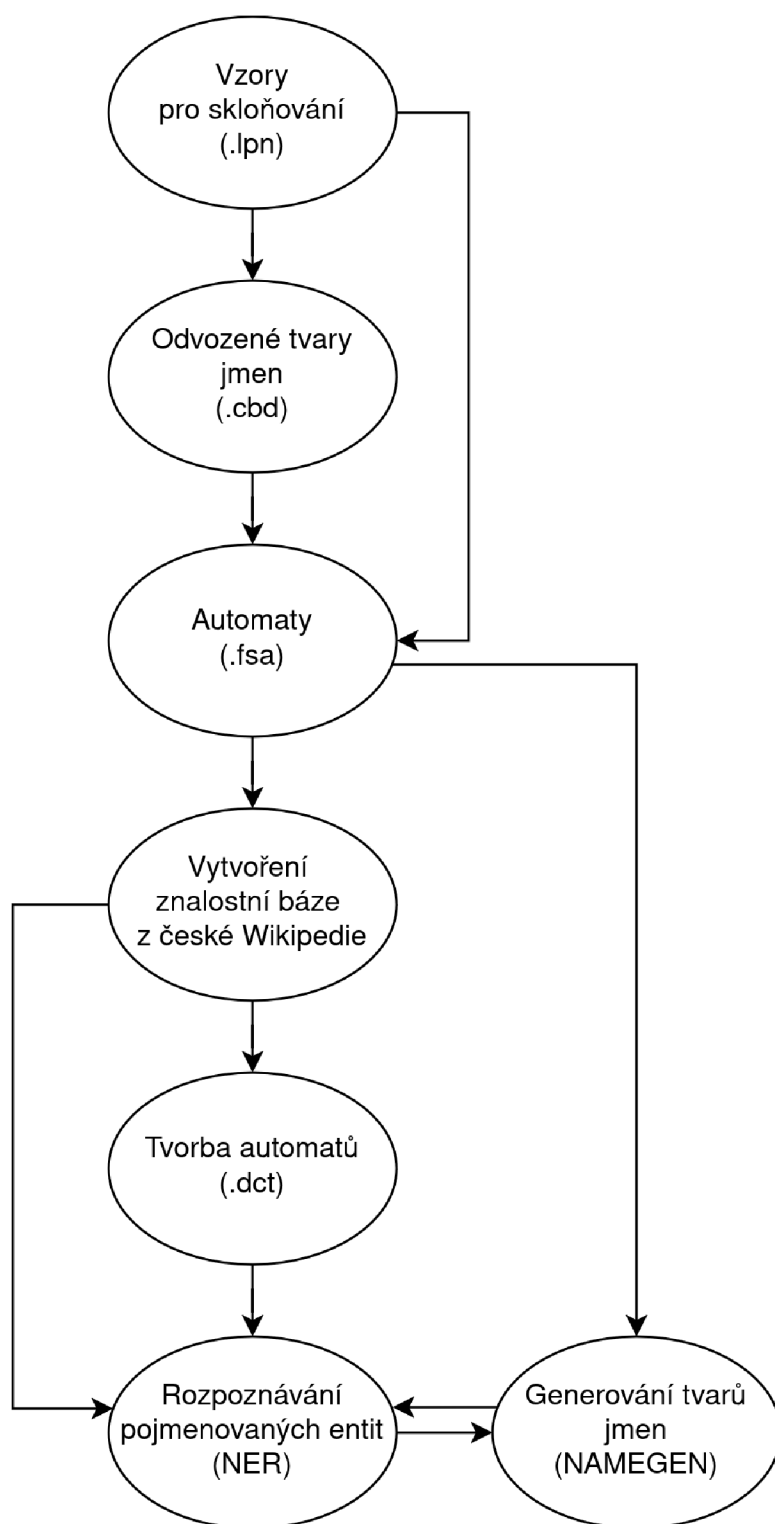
Vzory
pro skloňování
(.lpn)

Odvozené tvary
jmen
(.cbd)

Automaty
(.fsa)

Vytvoření
znalostní báze
z české Wikipedie

Tvorba automatů
(.dct)

Rozpoznávání
pojmenovaných entit
(NER)

Generování tvarů
jmen
(NAMEGEN)